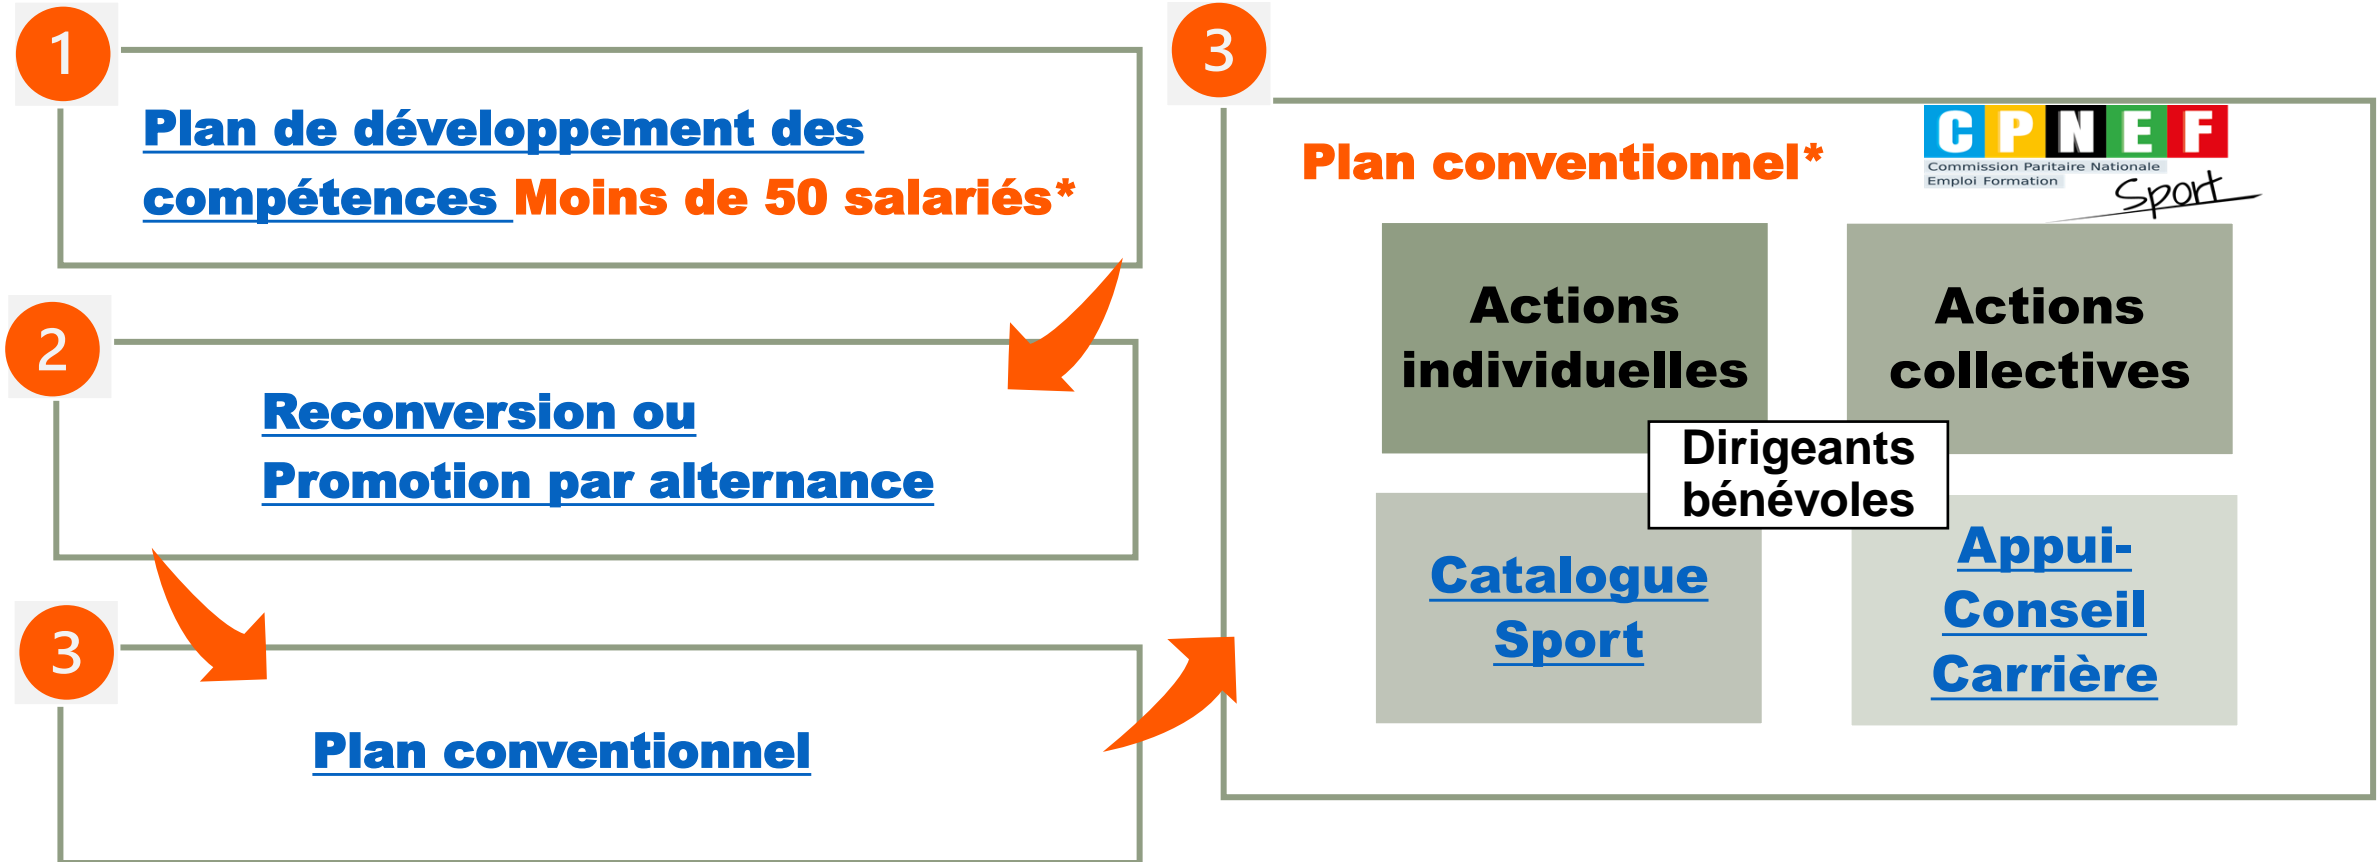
1

Plan de développement des compétences Moins de 50 salariés*

2

Reconversion ou
Promotion par alternance

3

Plan conventionnel

3

Plan conventionnel*

CPNEF
Commission Paritaire Nationale
Emploi Formation
Sport

Actions individuelles

Actions collectives

Dirigeants bénévoles

Catalogue Sport

Appui-Conseil Carrière